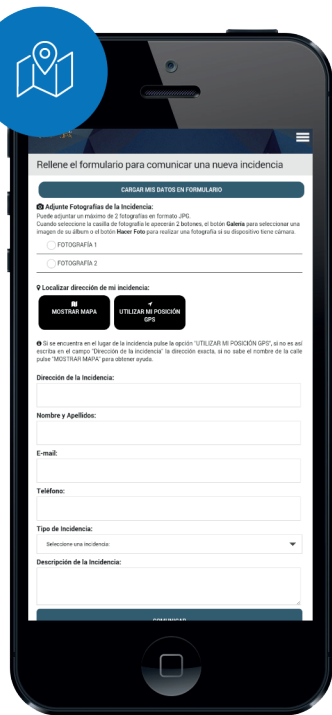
Rellene el formulario para comunicar una nueva incidencia

CARGAR MIS DATOS EN FORMULARIO

Adjunte Fotografías de la Incidencia:

Puede adjuntar un máximo de 2 fotografías en formato JPG. Cuando seleccione la casilla de fotografía le aparecerán 2 botones, el botón Galería para seleccionar una imagen de su álbum o el botón Hacer Foto para realizar una fotografía si su dispositivo tiene cámara.

FOTOGRAFÍA 1

FOTOGRAFÍA 2

Localizar dirección de mi incidencia:

MOSTRAR MAPA

UTILIZAR MI POSICIÓN GPS

Si se encuentra en el lugar de la incidencia pulse la opción "UTILIZAR MI POSICIÓN GPS", si no es así escriba en el campo "Dirección de la Incidencia" la dirección exacta, si no sabe el nombre de la calle pulse "MOSTRAR MAPA" para obtener ayuda.

Dirección de la Incidencia:

Nombre y Apellidos:

E-mail:

Teléfono:

Tipo de Incidencia:

Seleccione una incidencia:

Descripción de la Incidencia:

COMUNICAR